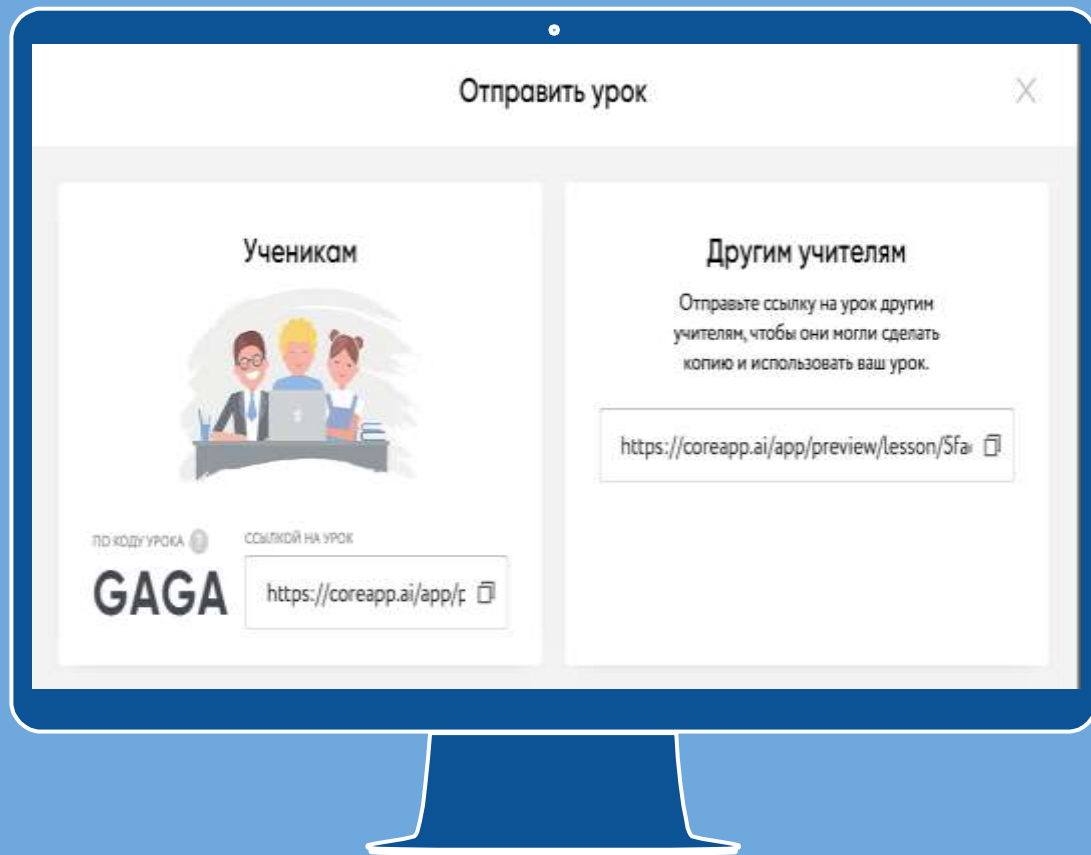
Отправить урок

X

Ученикам

ПО КОДУ УРОКА ?

GAGA

ССЫЛКОЙ НА УРОК

https://coreapp.ai/app/p

Другим учителям

Отправьте ссылку на урок другим учителям, чтобы они могли сделать копию и использовать ваш урок.

https://coreapp.ai/app/preview/lesson/5fa